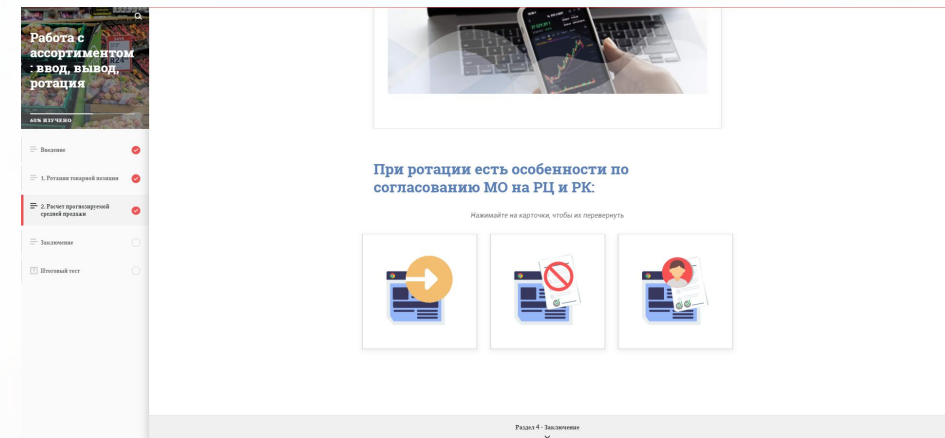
Работа с ассортиментом : ввод, вывод, ротация

60% ИЗУЧЕНО

Введение

1. Ротация товарной позиции

2. Расчет прогнозируемой средней продажи

Заключение

Итоговый тест

При ротации есть особенности по согласованию МО на РЦ и РК:

Нажимайте на карточки, чтобы их перевернуть

Раздел 4 - Заключение